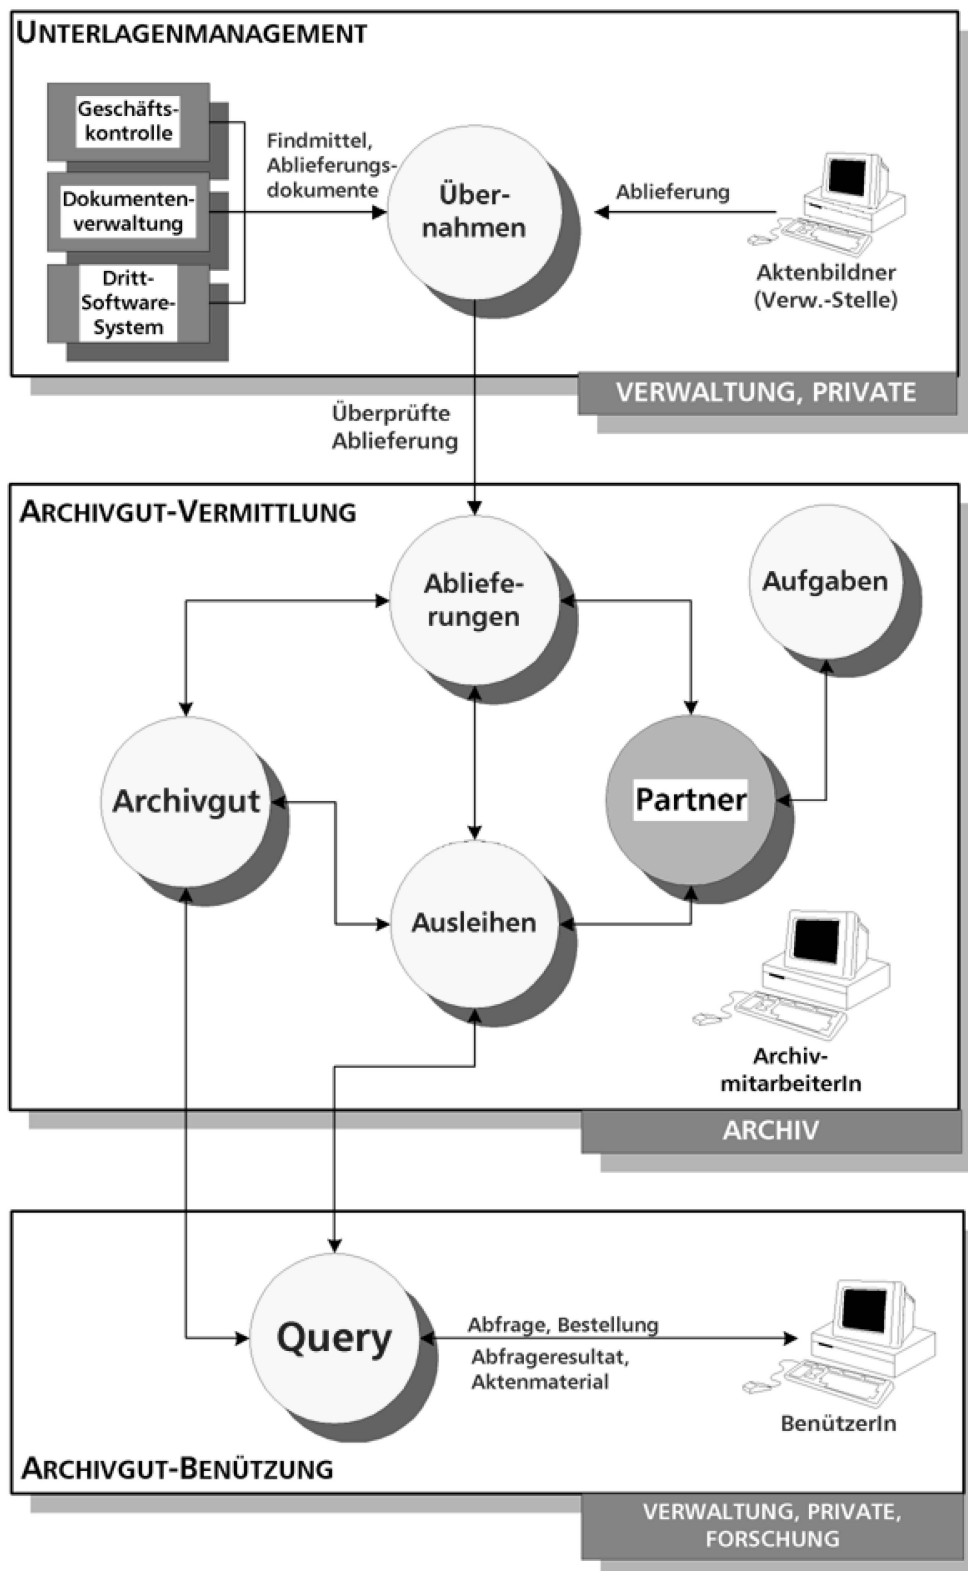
UNTERLAGENMANAGEMENT

Geschäftskontrolle

Dokumentenverwaltung

Dritt-Software-System

Findmittel, Ablieferungsdokumente

Übernahmen

Ablieferung

Aktenbildner (Verw.-Stelle)

VERWALTUNG, PRIVATE

Überprüfte Ablieferung

ARCHIVGUT-VERMITTLUNG

Ablieferungen

Aufgaben

Archivgut

Partner

Ausleihen

Archivmitarbeiterln

ARCHIV

Query

Abfrage, Bestellung

Abfrageresultat, Aktenmaterial

Benützerln

ARCHIVGUT-BENÜTZUNG

VERWALTUNG, PRIVATE, FORSCHUNG